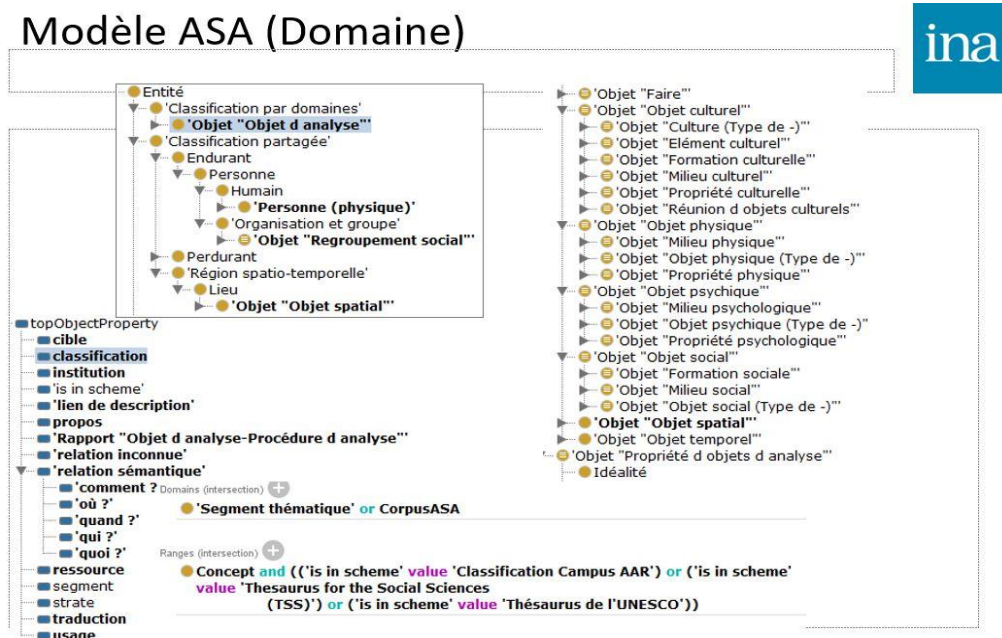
Modèle ASA (Domaine)

ina

Entité
'Classification par domaines'
'Objet "Objet d analyse"'
'Classification partagée'
Endurant
Personne
Humain
'Personne (physique)'
'Organisation et groupe'
'Objet "Regroupement social"'
Perdurant
'Région spatio-temporelle'
Lieu
'Objet "Objet spatial"'

'Objet "Faire"'
'Objet "Objet culturel"'
'Objet "Culture (Type de -)"'
'Objet "Elément culturel"'
'Objet "Formation culturelle"'
'Objet "Milieu culturel"'
'Objet "Propriété culturelle"'
'Objet "Réunion d objets culturels"'
'Objet "Objet physique"'
'Objet "Milieu physique"'
'Objet "Objet physique (Type de -)"'
'Objet "Propriété physique"'
'Objet "Objet psychique"'
'Objet "Milieu psychologique"'
'Objet "Objet psychique (Type de -)"'
'Objet "Propriété psychologique"'
'Objet "Objet social"'
'Objet "Formation sociale"'
'Objet "Milieu social"'
'Objet "Objet social (Type de -)"'
'Objet "Objet spatial"'
'Objet "Objet temporel"'
'Objet "Propriété d objets d analyse"'
Idéalité

topObjectProperty
cible
classification
institution
'is in scheme'
'lien de description'
propos
'Rapport "Objet d analyse-Procédure d analyse"'
'relation inconnue'
'relation sémantique'
'comment ?'
'où ?'
'quand ?'
'qui ?'
'quoi ?'
ressource
segment
strate
traduction
usage

Domains (intersection)
'Segment thématique' or CorpusASA

Ranges (intersection)
Concept and (('is in scheme' value 'Classification Campus AAR') or ('is in scheme' value 'Thesaurus for the Social Sciences (TSS)') or ('is in scheme' value 'Thésaurus de l'UNESCO'))